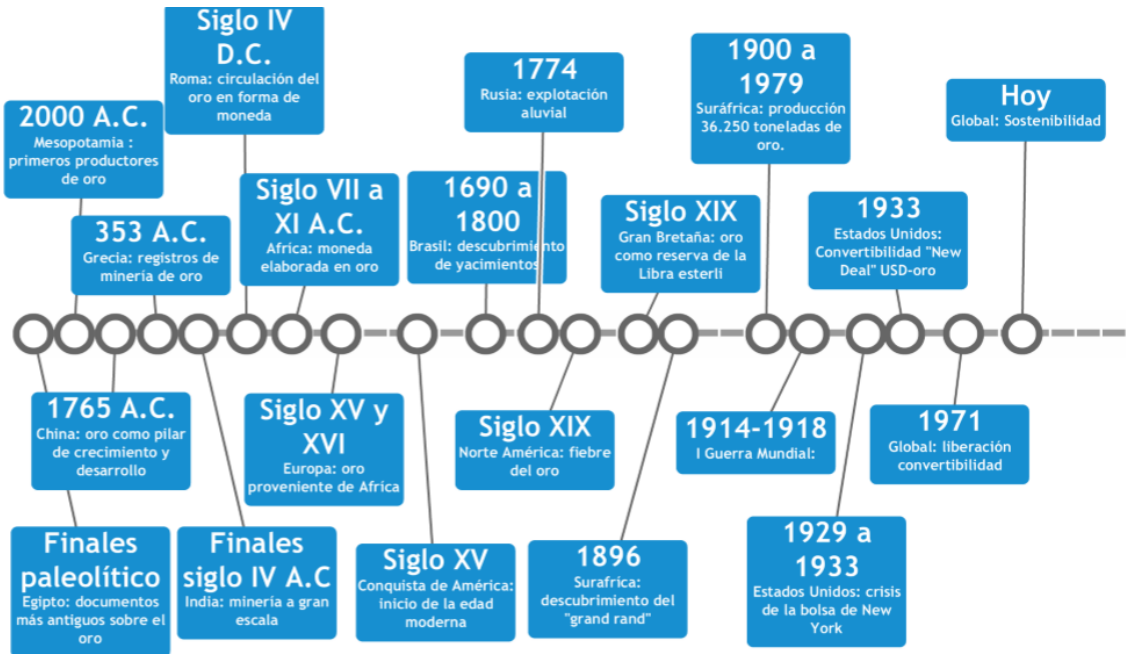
Siglo IV D.C.
Roma: circulación del oro en forma de moneda

2000 A.C.
Mesopotamia : primeros productores de oro

353 A.C.
Grecia: registros de minería de oro

Siglo VII a XI A.C.
Africa: moneda elaborada en oro

1690 a 1800
Brasil: descubrimiento de yacimientos

1774
Rusia: explotación aluvial

Siglo XIX
Gran Bretaña: oro como reserva de la Libra esterli

1900 a 1979
Suráfrica: producción 36.250 toneladas de oro.

1933
Estados Unidos: Convertibilidad "New Deal" USD-oro

Hoy
Global: Sostenibilidad

1765 A.C.
China: oro como pilar de crecimiento y desarrollo

Siglo XV y XVI
Europa: oro proveniente de Africa

Siglo XIX
Norte América: fiebre del oro

1914-1918
I Guerra Mundial:

1971
Global: liberación convertibilidad

Finales paleolítico
Egipto: documentos más antiguos sobre el oro

Finales siglo IV A.C
India: minería a gran escala

Siglo XV
Conquista de América: inicio de la edad moderna

1896
Surafrica: descubrimiento del "grand rand"

1929 a 1933
Estados Unidos: crisis de la bolsa de New York